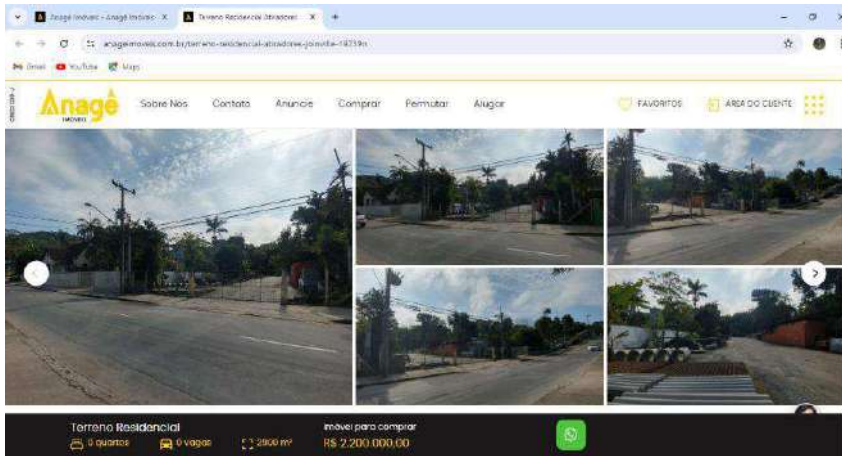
Anagê Imóveis - Anagê Imóveis X
Terreno Residencial Itinga/Jd. X
+
anageimoveis.com.br/terreno-residencial-atiradores-joinville-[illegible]
Gmail YouTube Maps
Anagê IMÓVEIS
Sobre Nós
Contato
Anuncie
Comprar
Permutar
Alugar
FAVORITOS
ÁREA DO CLIENTE
Terreno Residencial
0 quartos
0 vagas
2900 m²
Imóvel para comprar
R$ 2.200.000,00